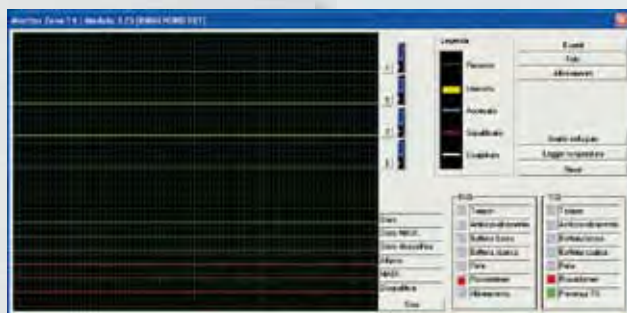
Monitor Zone 1.6 | Modulo 3.25 [BIN0 FORD 557]

Legenda

Riposo

Lavoro

Accesso

Disattivato

Guasto

1

2

3

4

Esci
Esci
Allineamento

Guasto notifica cpu
Legge registratore
Reset

Zone
Zone NASC
Zone disconnesse
Allarme
NASC
Disabilitate
Esci

TX0

Tamper
Antiaccecamento
Batteria bassa
Batteria scarica
Falla
Mascheramento
Allineamento

TX1

Tamper
Antiaccecamento
Batteria bassa
Batteria scarica
Falla
Mascheramento
Presenza TX